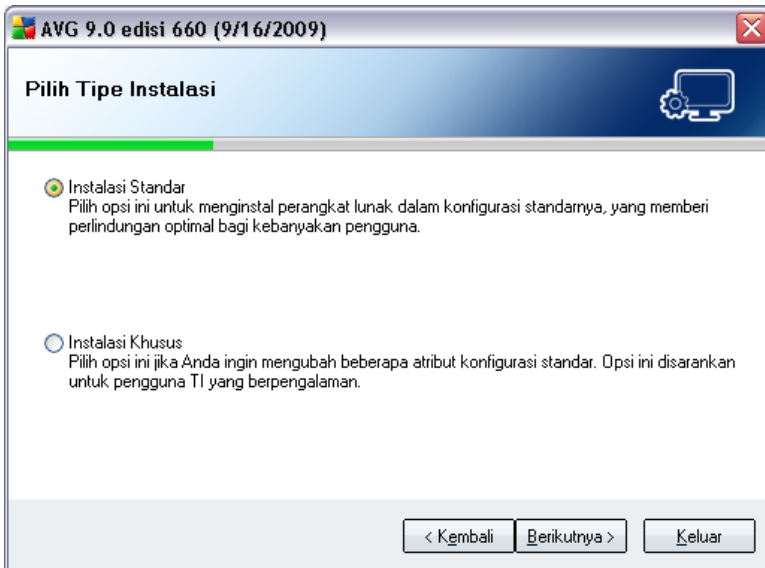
AVG 9.0 edisi 660 (9/16/2009)

Pilih Tipe Instalasi

Instalasi Standar
Pilih opsi ini untuk menginstal perangkat lunak dalam konfigurasi standarnya, yang memberi perlindungan optimal bagi kebanyakan pengguna.

Instalasi Khusus
Pilih opsi ini jika Anda ingin mengubah beberapa atribut konfigurasi standar. Opsi ini disarankan untuk pengguna TI yang berpengalaman.

< Kembali
Berikutnya >
Keluar